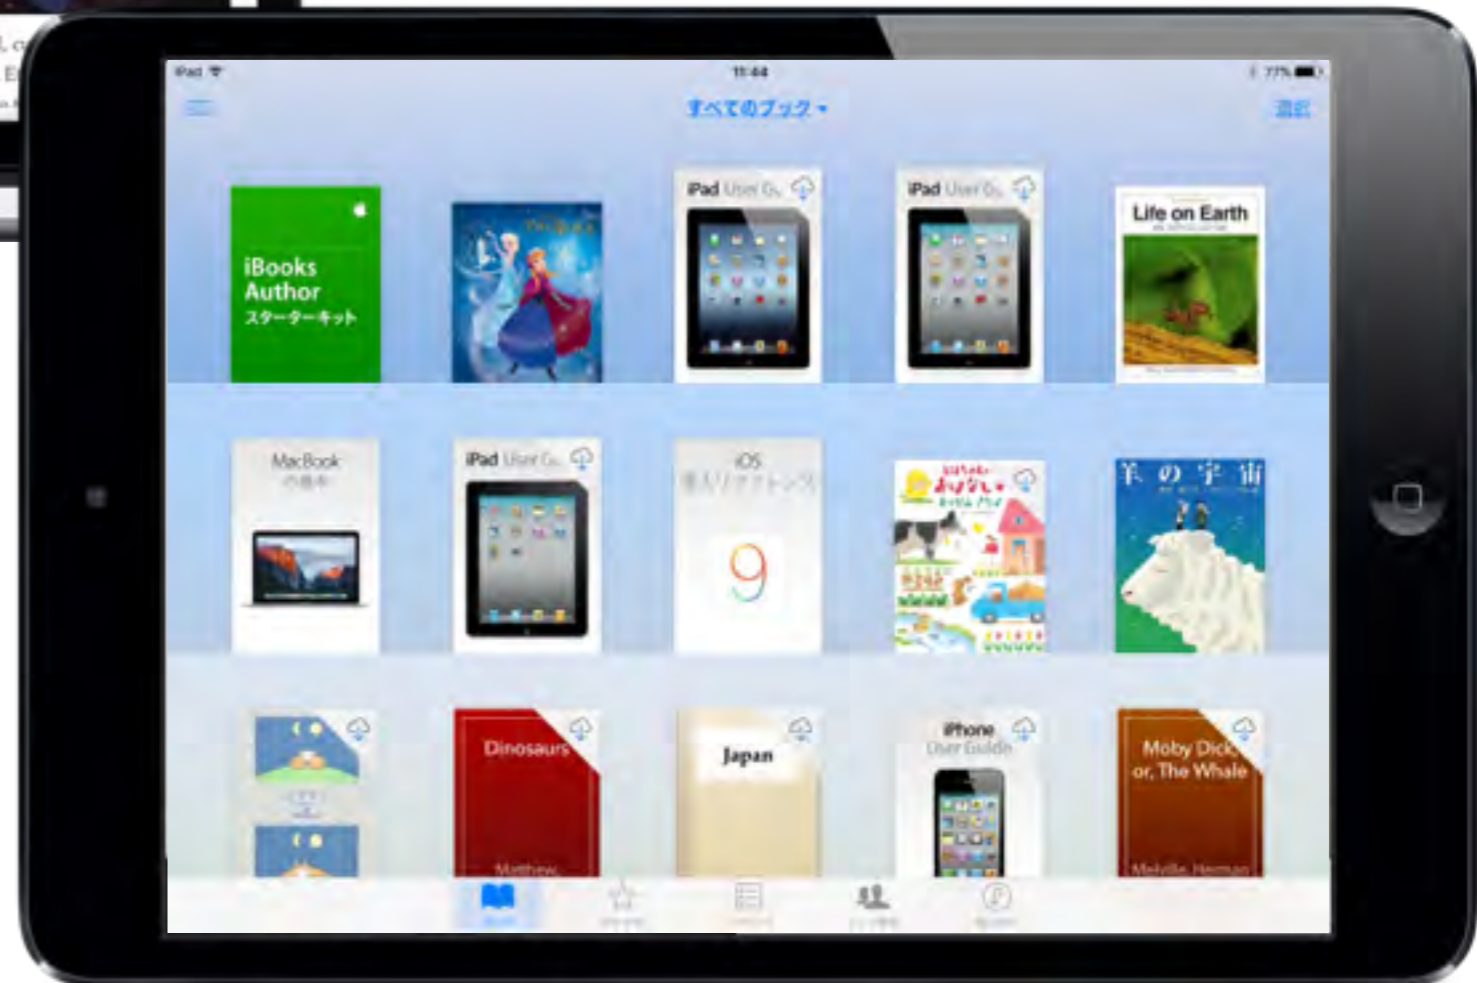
iPad
11:44
77%
すべてのブック
選択
iBooks Author
スターターキット
iPad User G
iPad User G
Life on Earth
MacBook
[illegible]
iPad User G
iOS
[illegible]
9
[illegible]
羊 の 宇 宙
Dinosaurs
Matthew
Japan
iPhone
User Guide
Moby Dick
or, The Whale
Melville, Herman
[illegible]
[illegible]
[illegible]
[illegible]
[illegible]